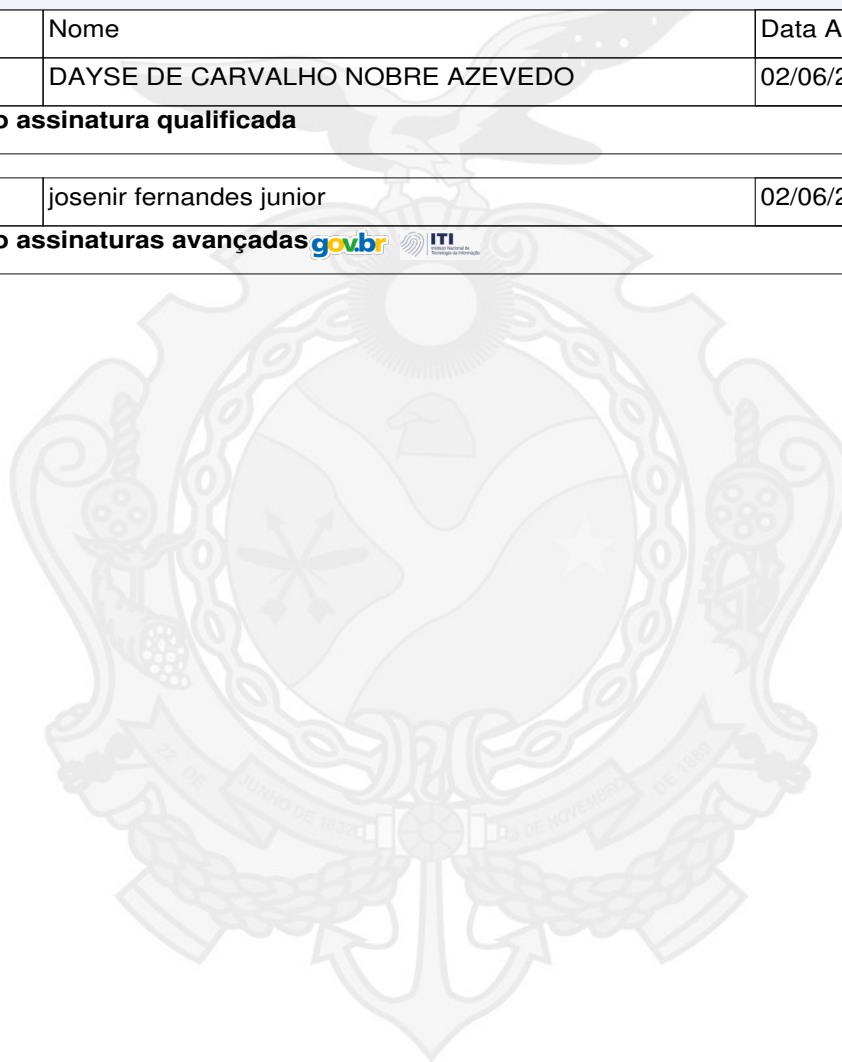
| | Nome | Data A |
|---|---|---|
| | DAYSE DE CARVALHO NOBRE AZEVEDO | 02/06/2 |

o assinatura qualificada

| | josenir fernandes junior | 02/06/2 |
|---|---|---|

o assinaturas avançadas gov.br ITI Instituto Nacional de Tecnologia da Informação

22 DE JUNHO DE 1832 DE NOVEMBRO DE 1889